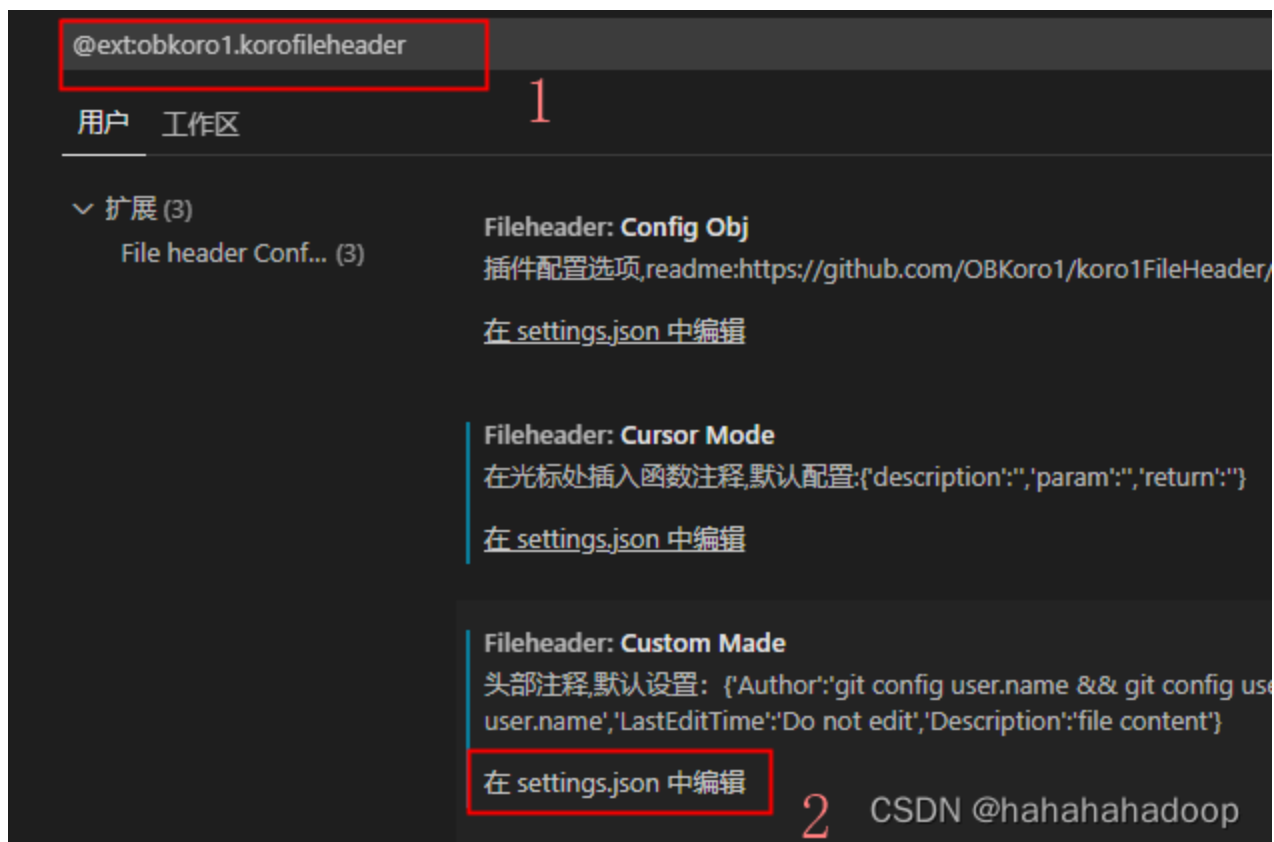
@ext:obkoro1.korofileheader

1

用户 工作区

扩展 (3)
File header Conf... (3)

Fileheader: Config Obj
插件配置选项,readme:https://github.com/OBKoro1/koro1FileHeader/

在 settings.json 中编辑

Fileheader: Cursor Mode
在光标处插入函数注释,默认配置:{'description':'','param':'','return':''}

在 settings.json 中编辑

Fileheader: Custom Made
头部注释,默认设置:{'Author':'git config user.name && git config use user.name','LastEditTime':'Do not edit','Description':'file content'}

在 settings.json 中编辑

2

CSDN @hahahahadoop